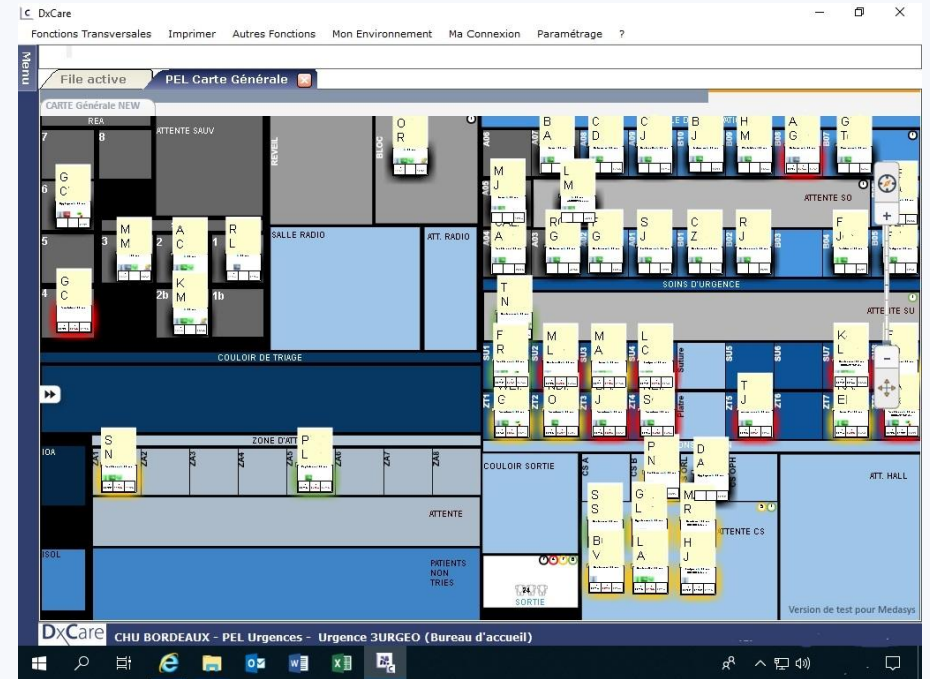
DxCare

Fonctions Transversales Imprimer Autres Fonctions Mon Environnement Ma Connexion Paramétrage ?

Menu

File active PEL Carte Générale

CARTE Générale NEW

REA

7 8 ATTENTE SAUV REVEIL BLOC

O R

A06 A07 B A C D C J B J H M A G G T

6 G C

M J

L M

ATTENTE SO

5 3 M M 2 A C 1 R L SALLE RADIO ATT. RADIO

R G S J C Z R J F J

4 G C 2b K M 1b

SOINS D'URGENCE

T N

ATTENTE SU

COULOIR DE TRIAGE

F R M L M A L C K L

T J

G O J S

IOA S N ZONE D'ATT P L

P N D A

COULOIR SORTIE

ATT. HALL

ZA1 ZA2 ZA3 ZA4 ZA5 ZA6 ZA7 ZA8

S S G L M R

ATTENTE CS

ATTENTE

B V A H J

ISOL PATIENTS NON TRIES

SORTIE

Version de test pour Medasys

DxCare CHU BORDEAUX - PEL Urgences - Urgence 3URGEO (Bureau d'accueil)